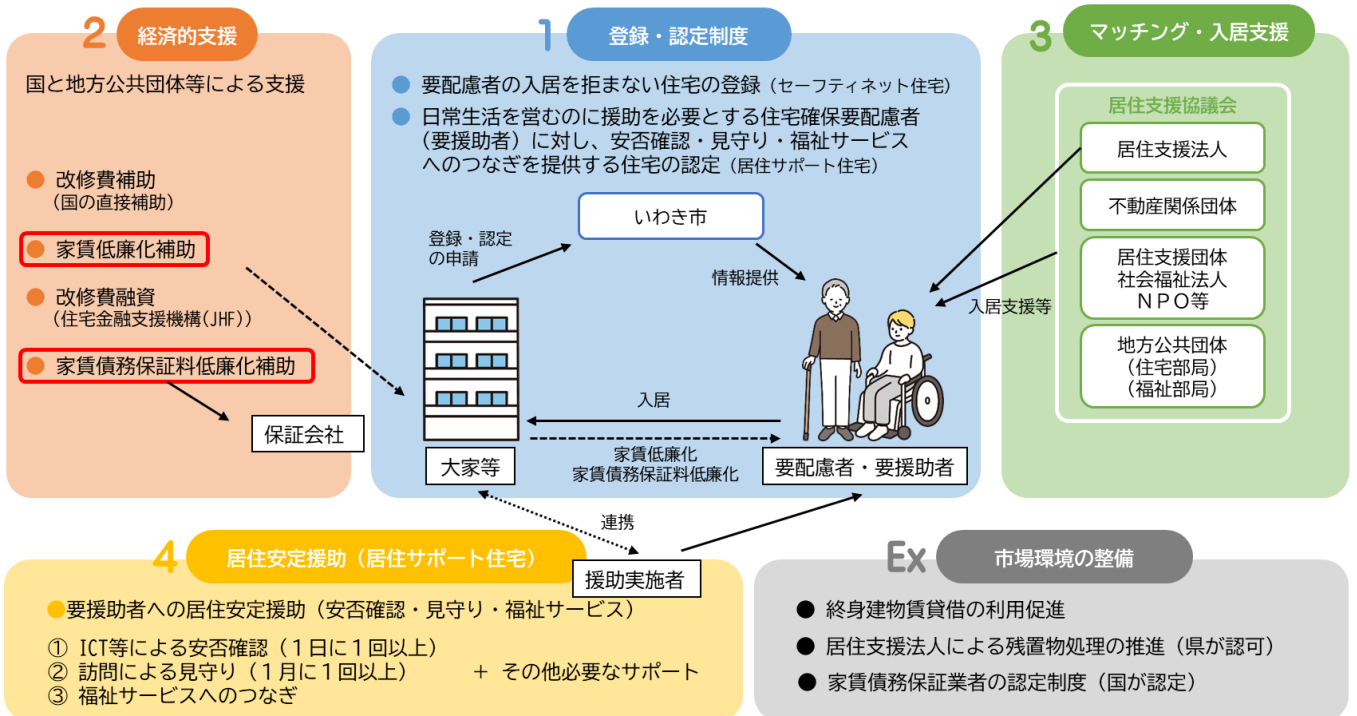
2 経済的支援

国と地方公共団体等による支援

● 改修費補助（国の直接補助）

● 家賃低廉化補助

● 改修費融資（住宅金融支援機構（JHF））

● 家賃債務保証料低廉化補助

保証会社

1 登録・認定制度

● 要配慮者の入居を拒まない住宅の登録（セーフティネット住宅）

● 日常生活を営むのに援助を必要とする住宅確保要配慮者（要援助者）に対し、安否確認・見守り・福祉サービスへのつなぎを提供する住宅の認定（居住サポート住宅）

いわき市

登録・認定の申請

情報提供

入居

家賃低廉化
家賃債務保証料低廉化

大家等

要配慮者・要援助者

3 マッチング・入居支援

居住支援協議会

居住支援法人

不動産関係団体

居住支援団体
社会福祉法人
ＮＰＯ等

地方公共団体
（住宅部局）
（福祉部局）

入居支援等

連携

4 居住安定援助（居住サポート住宅）

援助実施者

●要援助者への居住安定援助（安否確認・見守り・福祉サービス）

① ICT等による安否確認（１日に１回以上）
② 訪問による見守り（１月に１回以上）　＋ その他必要なサポート
③ 福祉サービスへのつなぎ

Ex 市場環境の整備

● 終身建物賃貸借の利用促進

● 居住支援法人による残置物処理の推進（県が認可）

● 家賃債務保証業者の認定制度（国が認定）